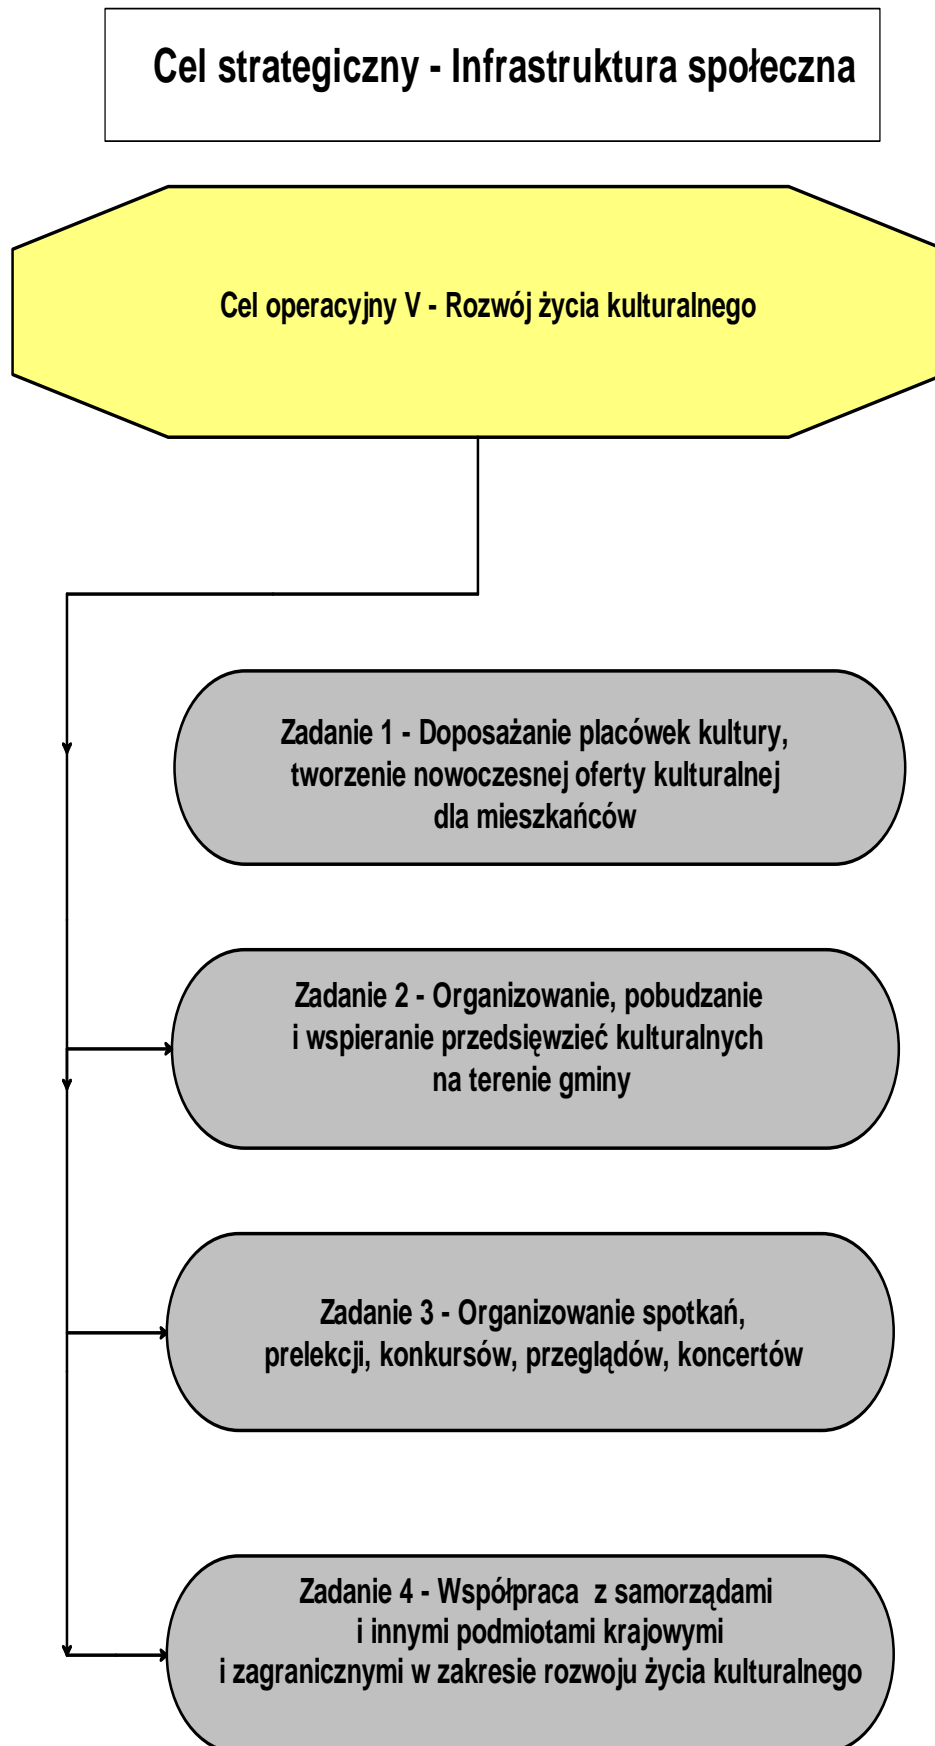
Cel strategiczny - Infrastruktura społeczna

Cel operacyjny V - Rozwój życia kulturalnego

Zadanie 1 - Doposażanie placówek kultury, tworzenie nowoczesnej oferty kulturalnej dla mieszkańców

Zadanie 2 - Organizowanie, pobudzanie i wspieranie przedsięwzieć kulturalnych na terenie gminy

Zadanie 3 - Organizowanie spotkań, prelekcji, konkursów, przeglądów, koncertów

Zadanie 4 - Współpraca z samorządami i innymi podmiotami krajowymi i zagranicznymi w zakresie rozwoju życia kulturalnego